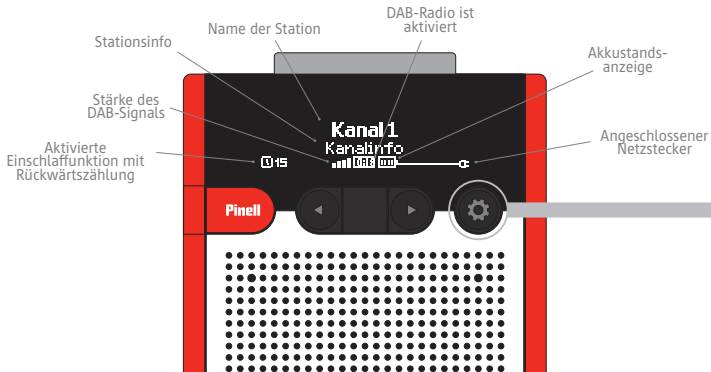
Name der Station

DAB-Radio ist aktiviert

Stationsinfo

Akkustands-anzeige

Stärke des DAB-Signals

Aktivierte Einschlaffunktion mit Rückwärtszählung

Angeschlossener Netzstecker

Kanal 1

Kanalinfo

15

DAB

Pinell